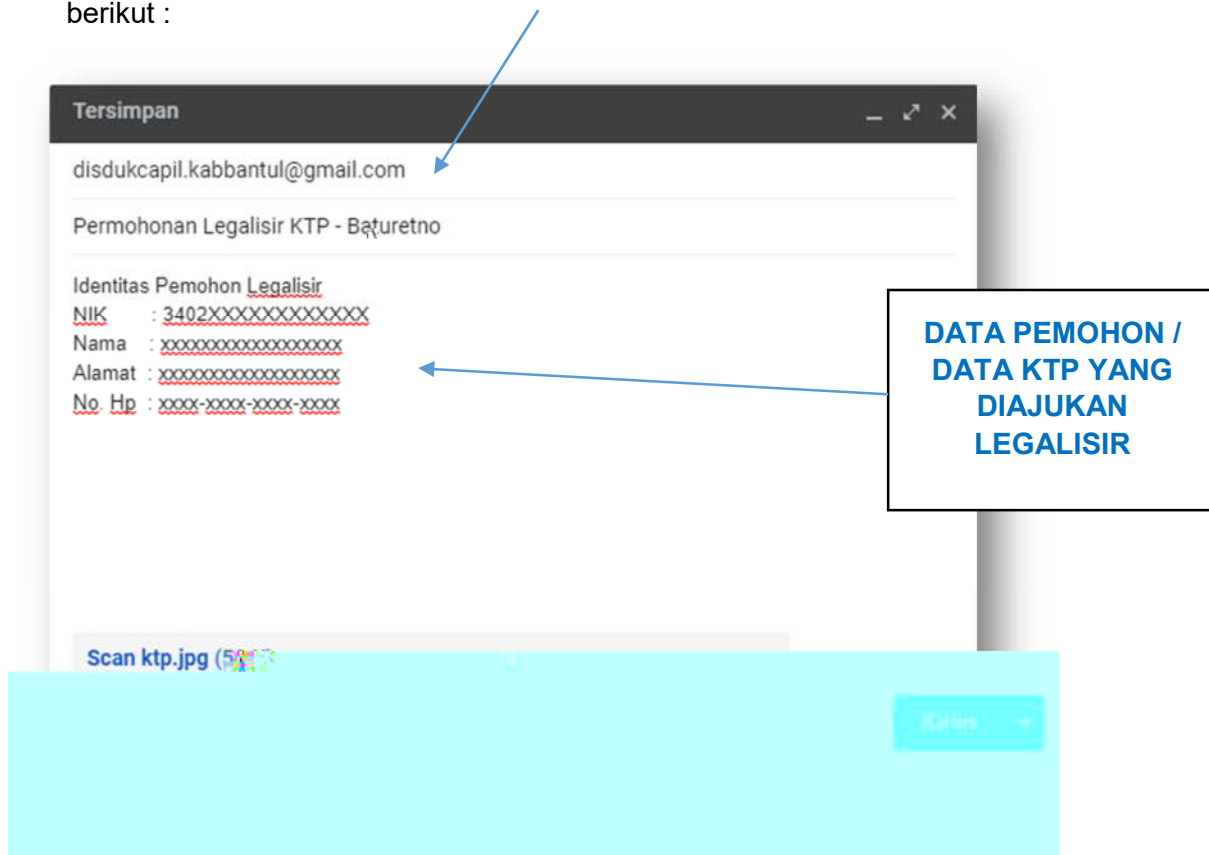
berikut :

Tersimpan

disdukcapil.kabbantul@gmail.com

Permohonan Legalisir KTP - Baturetno

Identitas Pemohon Legalisir
NIK : 3402XXXXXXXXXXXX
Nama : xxxxxxxxxxxxxxxxxx
Alamat : xxxxxxxxxxxxxxxxxx
No. Hp : xxxx-xxxx-xxxx-xxxx

DATA PEMOHON / DATA KTP YANG DIAJUKAN LEGALISIR

Scan ktp.jpg ([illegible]

Kirim